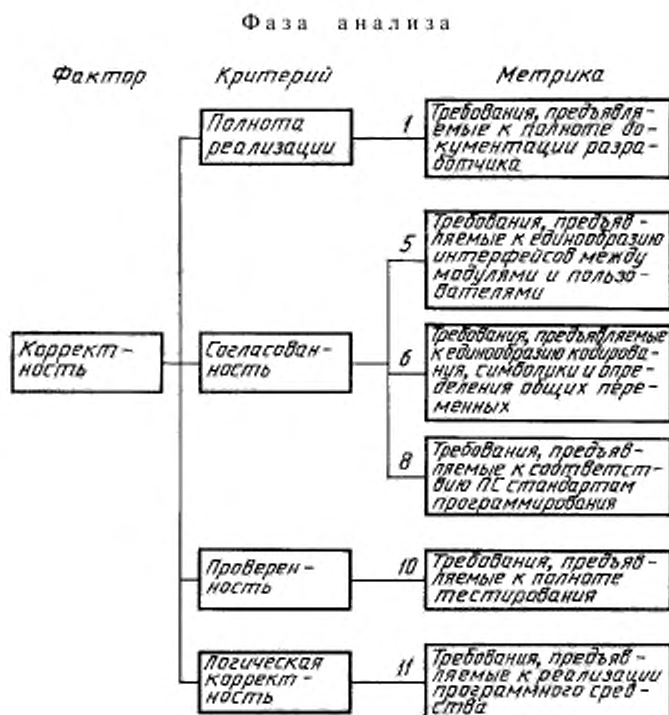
Фаза анализа

Фактор

Критерий

Метрика

Коррект-ность

Полнота реализации

1

Требования, предъявляемые к полноте документации разработчика

Согласованность

5

Требования, предъявляемые к единообразию интерфейсов между модулями и пользователями

6

Требования, предъявляемые к единообразию кодирования, символики и определения общих переменных

8

Требования, предъявляемые к соответствию ПС стандартам программирования

Проверенность

10

Требования, предъявляемые к полноте тестирования

Логическая корректность

11

Требования, предъявляемые к реализации программного средства